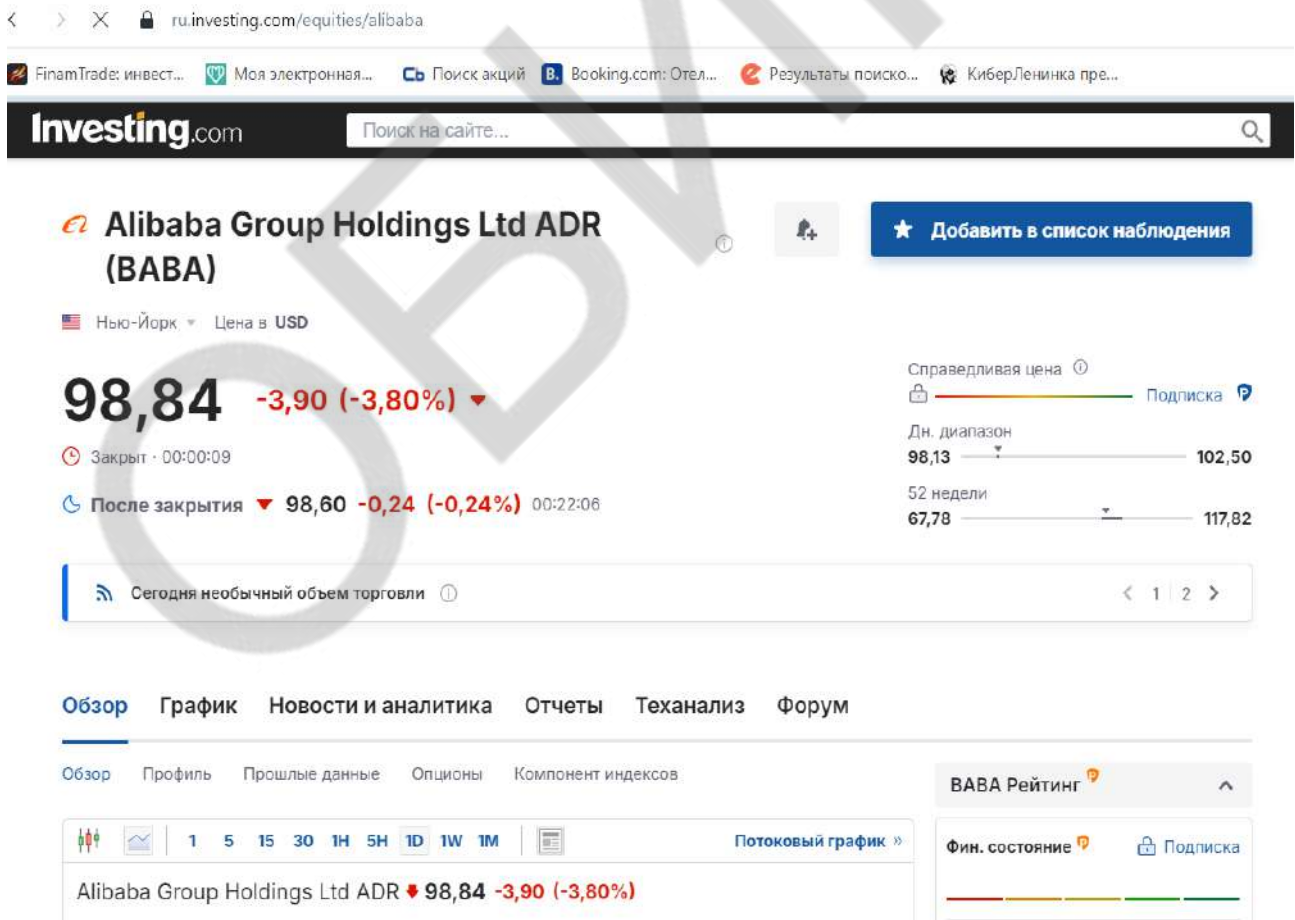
ru.investing.com/equities/alibaba

FinamTrade: инвест... Моя электронная... Поиск акций Booking.com: Отел... Результаты поиско... КиберЛенинка пре...

Investing.com Поиск на сайте...

Alibaba Group Holdings Ltd ADR (BABA)

Добавить в список наблюдения

Нью-Йорк Цена в USD

98,84 -3,90 (-3,80%)

Закрыт · 00:00:09

После закрытия 98,60 -0,24 (-0,24%) 00:22:06

Справедливая цена
Подписка
Дн. диапазон
98,13 102,50
52 недели
67,78 117,82

Сегодня необычный объем торговли

1 2

Обзор График Новости и аналитика Отчеты Теханализ Форум

Обзор Профиль Прошлые данные Опционы Компонент индексов

1 5 15 30 1H 5H 1D 1W 1M Потоковый график »

Alibaba Group Holdings Ltd ADR 98,84 -3,90 (-3,80%)

BABA Рейтинг

Фин. состояние Подписка